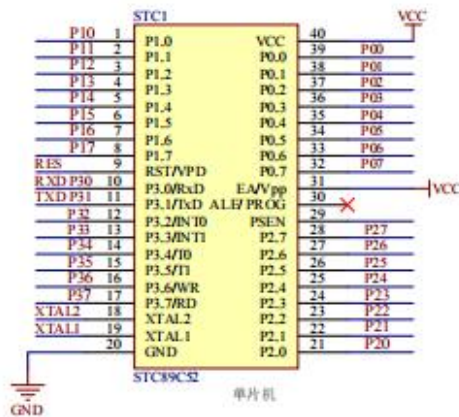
STC1

VCC

P10 1 P1.0
P11 2 P1.1
P12 3 P1.2
P13 4 P1.3
P14 5 P1.4
P15 6 P1.5
P16 7 P1.6
P17 8 P1.7
RES 9 RST/VPD
RXD P30 10 P3.0/RxD
TXD P31 11 P3.1/TxD
P32 12 P3.2/INT0
P33 13 P3.3/INT1
P34 14 P3.4/T0
P35 15 P3.5/T1
P36 16 P3.6/WR
P37 17 P3.7/RD
XTAL2 18 XTAL2
XTAL1 19 XTAL1
20 GND

VCC 40
P0.0 39 P00
P0.1 38 P01
P0.2 37 P02
P0.3 36 P03
P0.4 35 P04
P0.5 34 P05
P0.6 33 P06
P0.7 32 P07
EA/Vpp 31 VCC
ALE/PROG 30
PSEN 29
P2.7 28 P27
P2.6 27 P26
P2.5 26 P25
P2.4 25 P24
P2.3 24 P23
P2.2 23 P22
P2.1 22 P21
P2.0 21 P20

STC89C52
单片机

GND